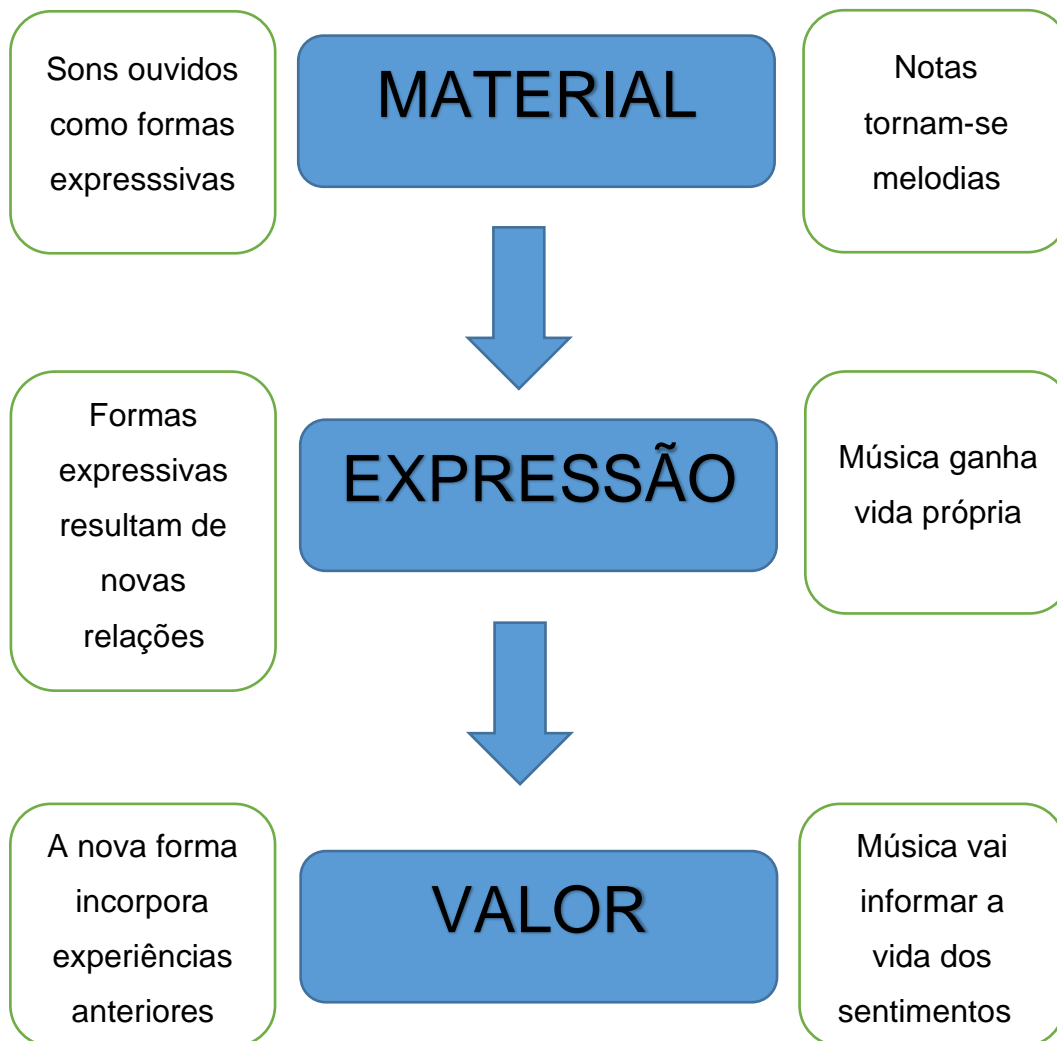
Sons ouvidos como formas expresssivas

MATERIAL

Notas tornam-se melodias

Formas expressivas resultam de novas relações

EXPRESSÃO

Música ganha vida própria

A nova forma incorpora experiências anteriores

VALOR

Música vai informar a vida dos sentimentos